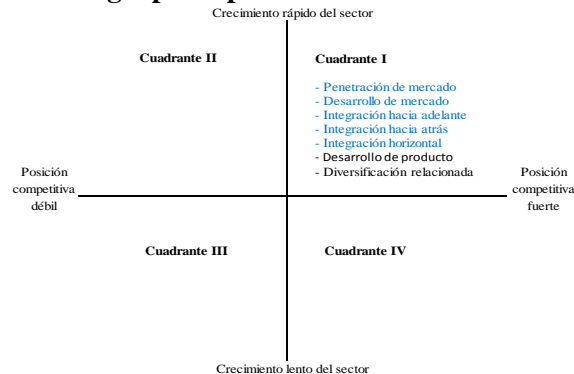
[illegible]

Crecimiento rápido del sector

Cuadrante II

Cuadrante I

- Penetración de mercado
- Desarrollo de mercado
- Integración hacia adelante
- Integración hacia atrás
- Integración horizontal
- Desarrollo de producto
- Diversificación relacionada

Posición competitiva débil

Posición competitiva fuerte

Cuadrante III

Cuadrante IV

Crecimiento lento del sector